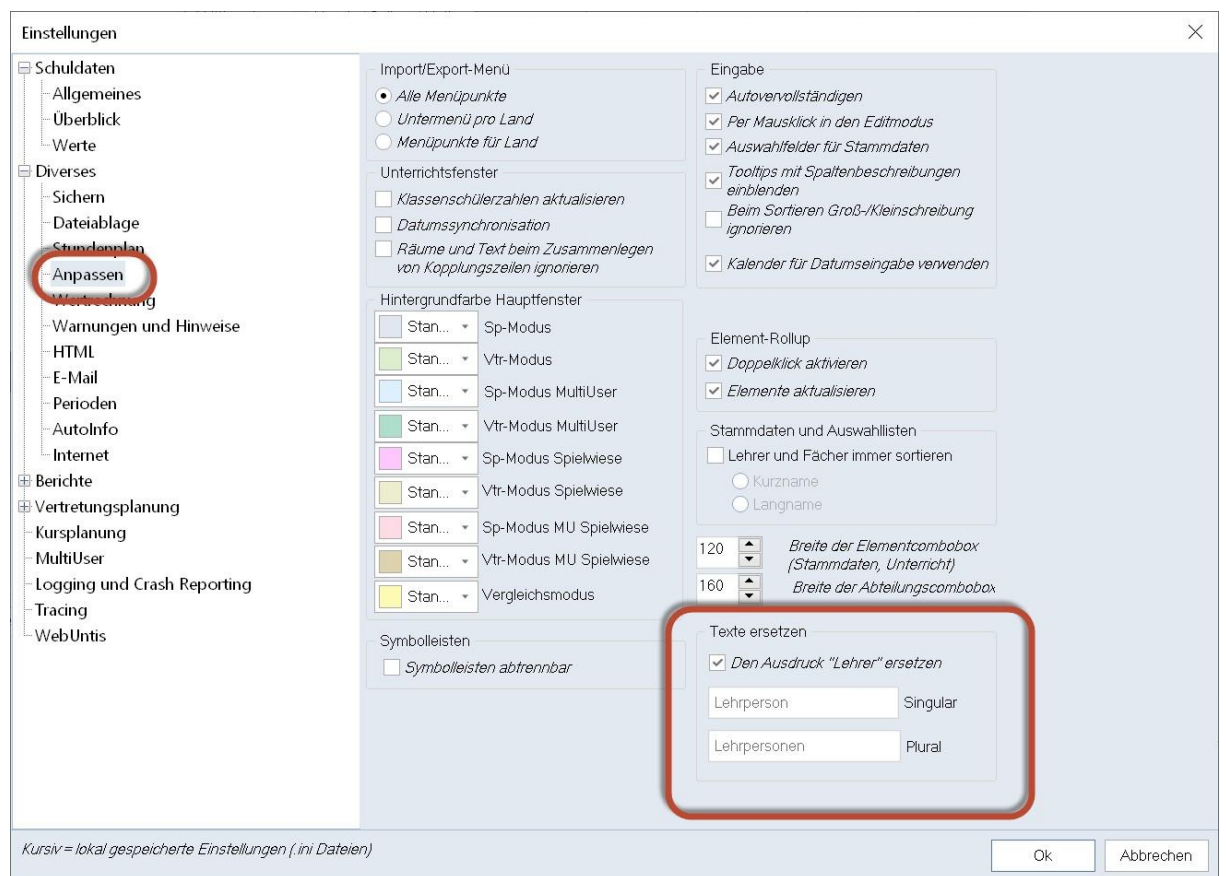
Einstellungen

Schuldaten
Allgemeines
Überblick
Werte
Diverses
Sichern
Dateiablage
Stundenplan
Anpassen
Wertrechnung
Warnungen und Hinweise
HTML
E-Mail
Perioden
AutoInfo
Internet
Berichte
Vertretungsplanung
Kursplanung
MultiUser
Logging und Crash Reporting
Tracing
WebUntis

Import/Export-Menü
Alle Menüpunkte
Untermenü pro Land
Menüpunkte für Land

Unterrichtsfenster
Klassenschülerzahlen aktualisieren
Datumssynchronisation
Räume und Text beim Zusammenlegen von Kopplungszeilen ignorieren

Hintergrundfarbe Hauptfenster
Stan... Sp-Modus
Stan... Vtr-Modus
Stan... Sp-Modus MultiUser
Stan... Vtr-Modus MultiUser
Stan... Sp-Modus Spielwiese
Stan... Vtr-Modus Spielwiese
Stan... Sp-Modus MU Spielwiese
Stan... Vtr-Modus MU Spielwiese
Stan... Vergleichsmodus

Symbolleisten
Symbolleisten abtrennbar

Eingabe
Autovervollständigen
Per Mausklick in den Editmodus
Auswahlfelder für Stammdaten
Tooltips mit Spaltenbeschreibungen einblenden
Beim Sortieren Groß-/Kleinschreibung ignorieren
Kalender für Datumseingabe verwenden

Element-Rollup
Doppelklick aktivieren
Elemente aktualisieren

Stammdaten und Auswahllisten
Lehrer und Fächer immer sortieren
Kurzname
Langname

120 Breite der Elementcombobox (Stammdaten, Unterricht)
160 Breite der Abteilungscombobox

Texte ersetzen
Den Ausdruck "Lehrer" ersetzen
Lehrperson Singular
Lehrpersonen Plural

Kursiv = lokal gespeicherte Einstellungen (.ini Dateien)
Ok
Abbrechen